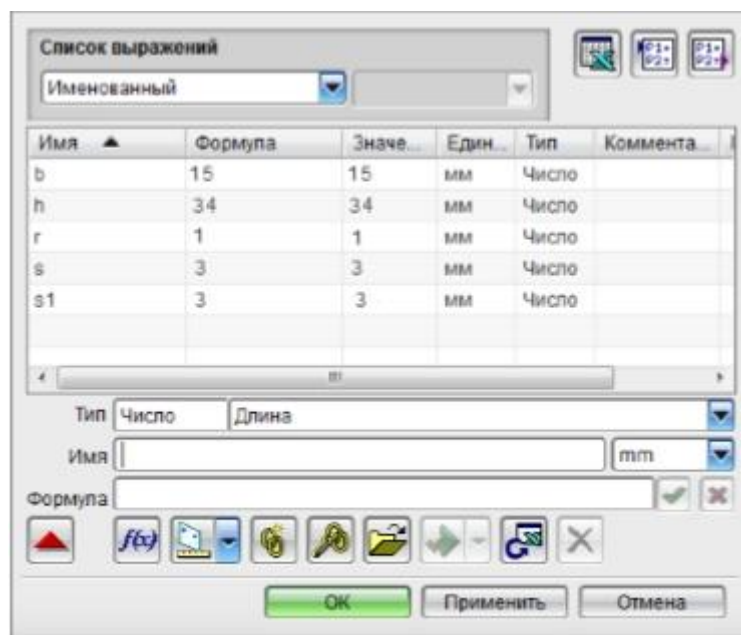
Список выражений

Именованный

| Имя ▲ | Формула | Значе... | Един... | Тип | Коммента... |
|---|---|---|---|---|---|
| b | 15 | 15 | мм | Число | |
| h | 34 | 34 | мм | Число | |
| r | 1 | 1 | мм | Число | |
| s | 3 | 3 | мм | Число | |
| s1 | 3 | 3 | мм | Число | |

Тип Число Длина

Имя mm

Формула

$f(x)$

OK Применить Отмена